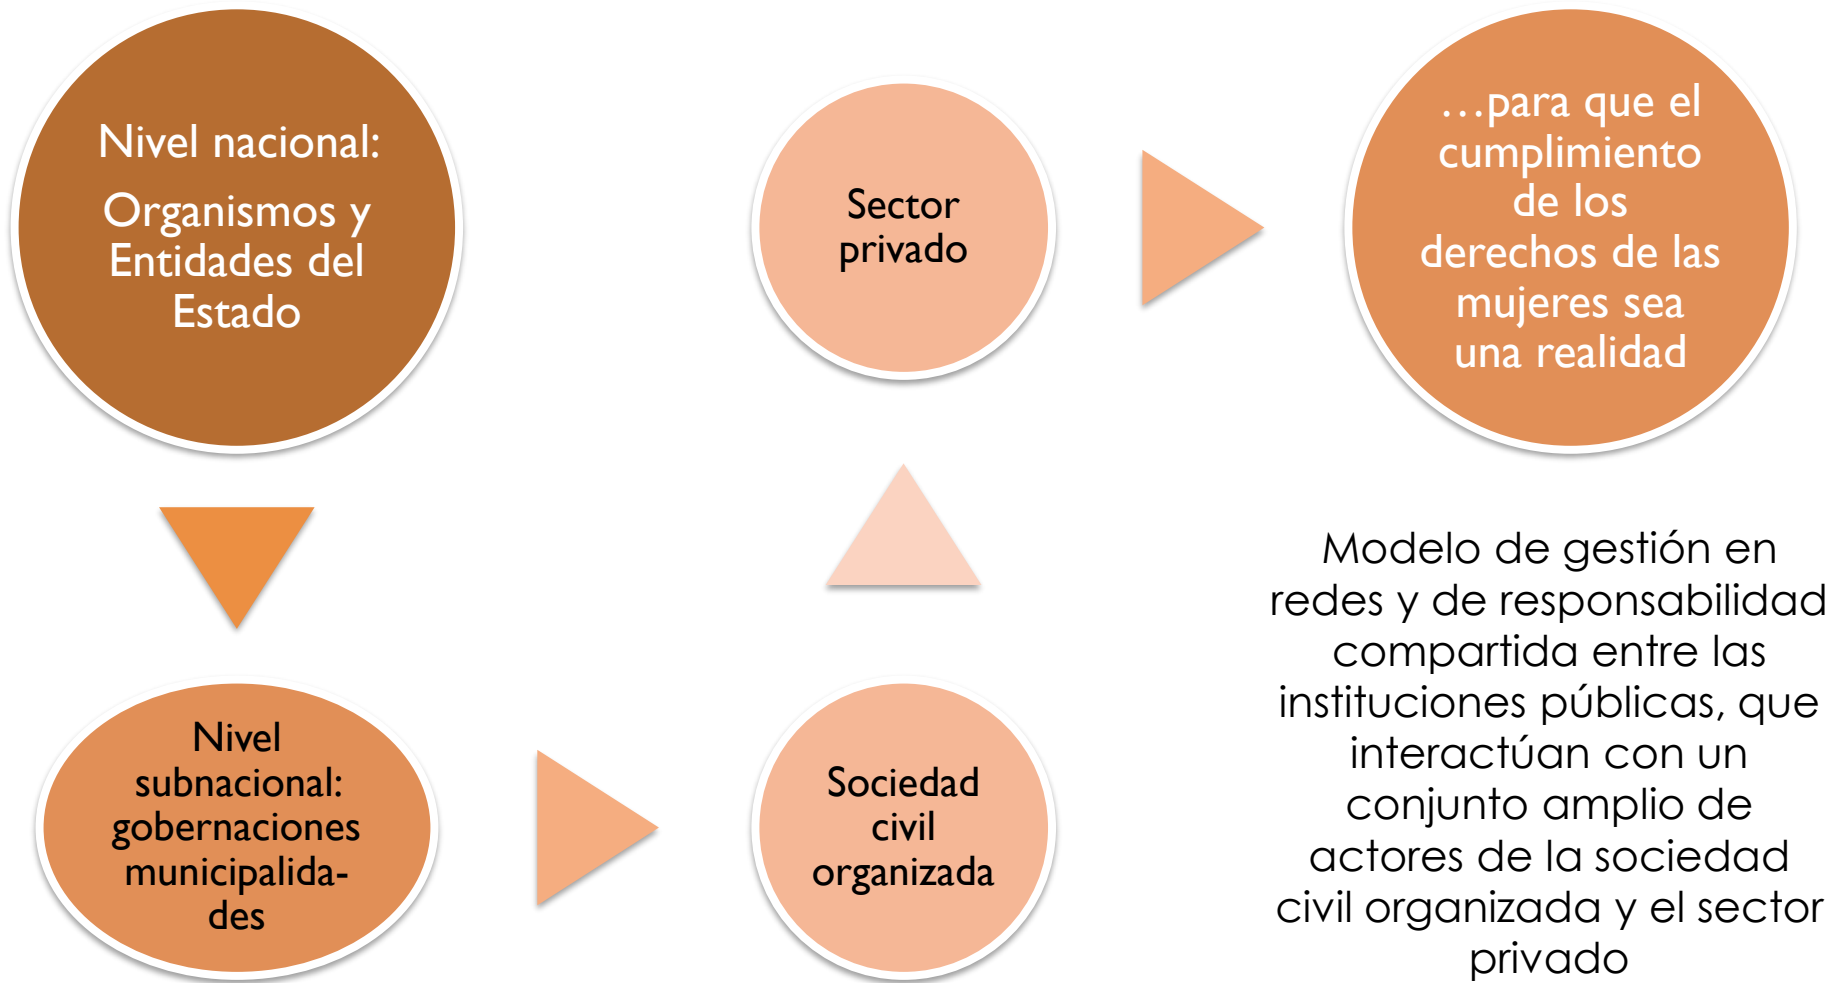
Nivel nacional:

Organismos y Entidades del Estado

Sector privado

…para que el cumplimiento de los derechos de las mujeres sea una realidad

Nivel subnacional: gobernaciones municipalidades

Sociedad civil organizada

Modelo de gestión en redes y de responsabilidad compartida entre las instituciones públicas, que interactúan con un conjunto amplio de actores de la sociedad civil organizada y el sector privado